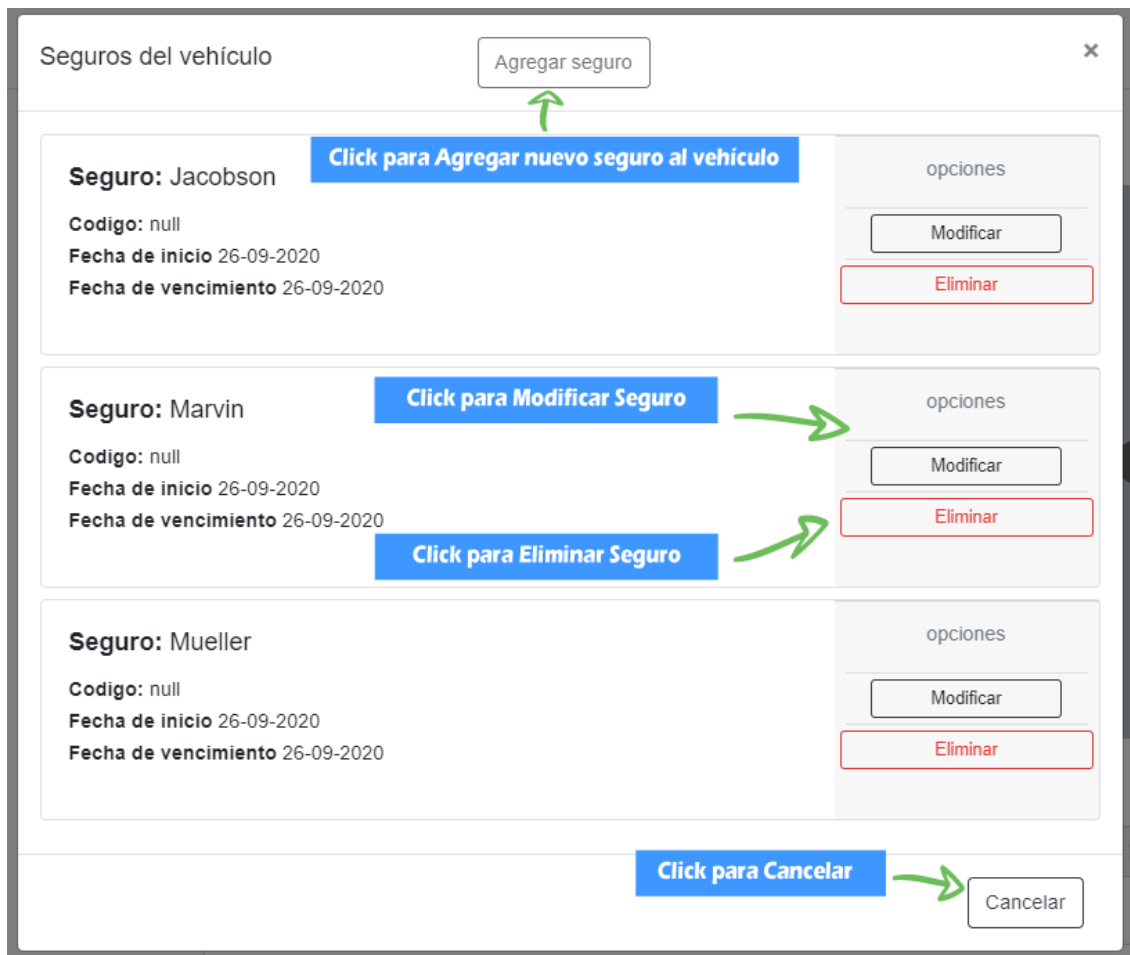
Seguros del vehículo

Agregar seguro

×

Click para Agregar nuevo seguro al vehículo

**Seguro:** Jacobson

**Codigo:** null
**Fecha de inicio** 26-09-2020
**Fecha de vencimiento** 26-09-2020

opciones

Modificar

Eliminar

Click para Modificar Seguro

**Seguro:** Marvin

**Codigo:** null
**Fecha de inicio** 26-09-2020
**Fecha de vencimiento** 26-09-2020

opciones

Modificar

Eliminar

Click para Eliminar Seguro

**Seguro:** Mueller

**Codigo:** null
**Fecha de inicio** 26-09-2020
**Fecha de vencimiento** 26-09-2020

opciones

Modificar

Eliminar

Click para Cancelar

Cancelar